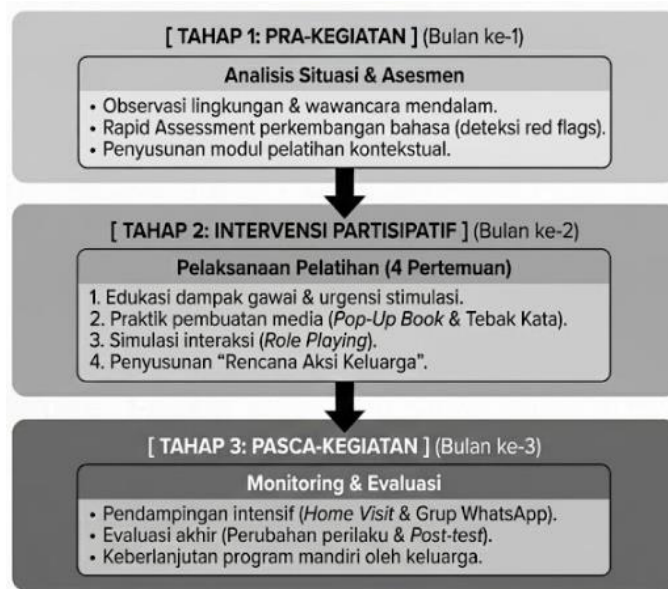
[ TAHAP 1: PRA-KEGIATAN ] (Bulan ke-1)

Analisis Situasi & Asesmen

• Observasi lingkungan & wawancara mendalam.
• Rapid Assessment perkembangan bahasa (deteksi red flags).
• Penyusunan modul pelatihan kontekstual.

[ TAHAP 2: INTERVENSI PARTISIPATIF ] (Bulan ke-2)

Pelaksanaan Pelatihan (4 Pertemuan)

1. Edukasi dampak gawai & urgensi stimulasi.
2. Praktik pembuatan media (Pop-Up Book & Tebak Kata).
3. Simulasi interaksi (Role Playing).
4. Penyusunan "Rencana Aksi Keluarga".

[ TAHAP 3: PASCA-KEGIATAN ] (Bulan ke-3)

Monitoring & Evaluasi

• Pendampingan intensif (Home Visit & Grup WhatsApp).
• Evaluasi akhir (Perubahan perilaku & Post-test).
• Keberlanjutan program mandiri oleh keluarga.